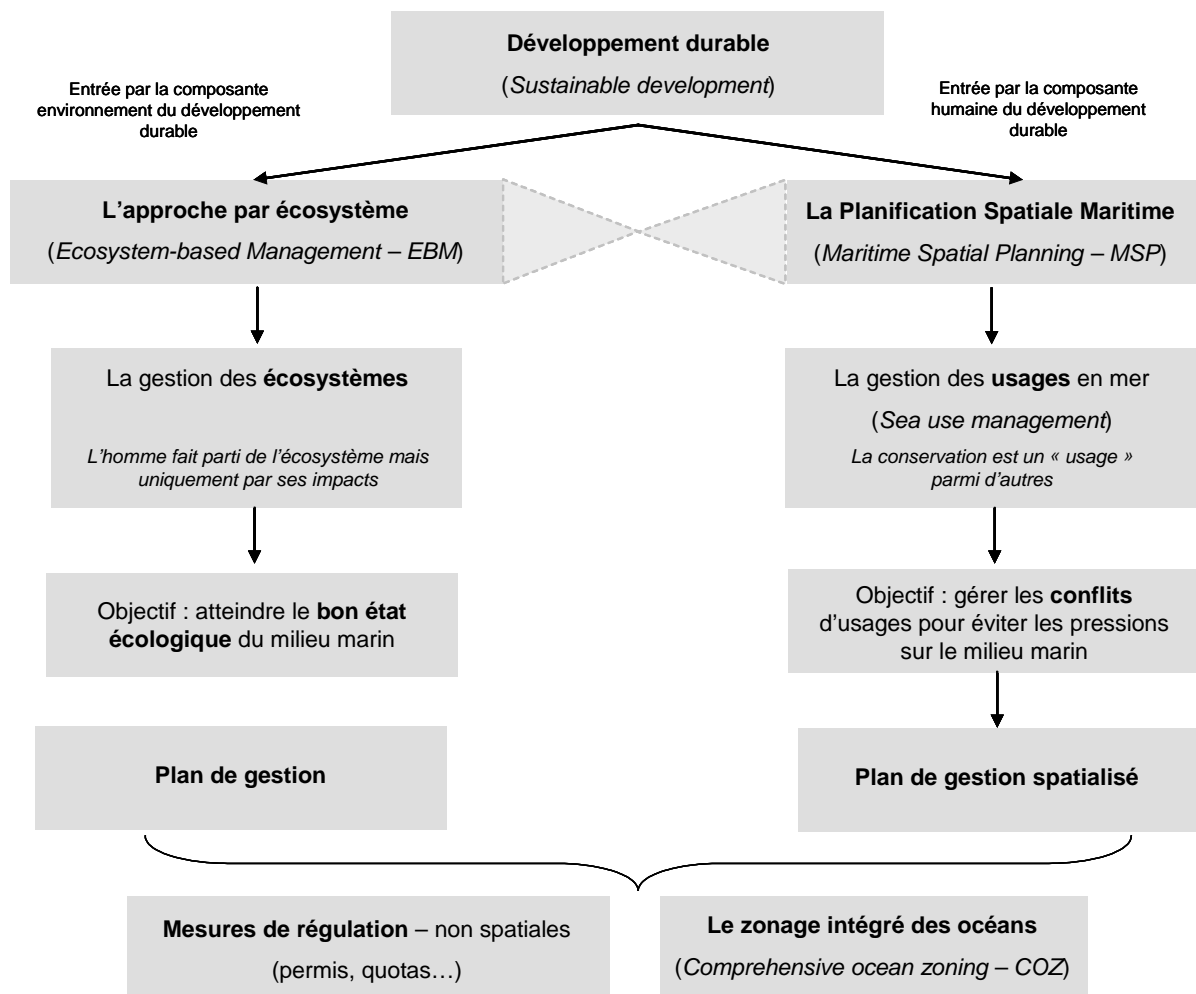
Développement durable

(*Sustainable development*)

Entrée par la composante environnement du développement durable

Entrée par la composante humaine du développement durable

L'approche par écosystème

(*Ecosystem-based Management – EBM*)

La Planification Spatiale Maritime

(*Maritime Spatial Planning – MSP*)

La gestion des écosystèmes

*L'homme fait parti de l'écosystème mais uniquement par ses impacts*

La gestion des usages en mer

(*Sea use management*)

*La conservation est un « usage » parmi d'autres*

Objectif : atteindre le bon état écologique du milieu marin

Objectif : gérer les conflits d'usages pour éviter les pressions sur le milieu marin

Plan de gestion

Plan de gestion spatialisé

Mesures de régulation – non spatiales

(permis, quotas…)

Le zonage intégré des océans

(*Comprehensive ocean zoning – COZ*)